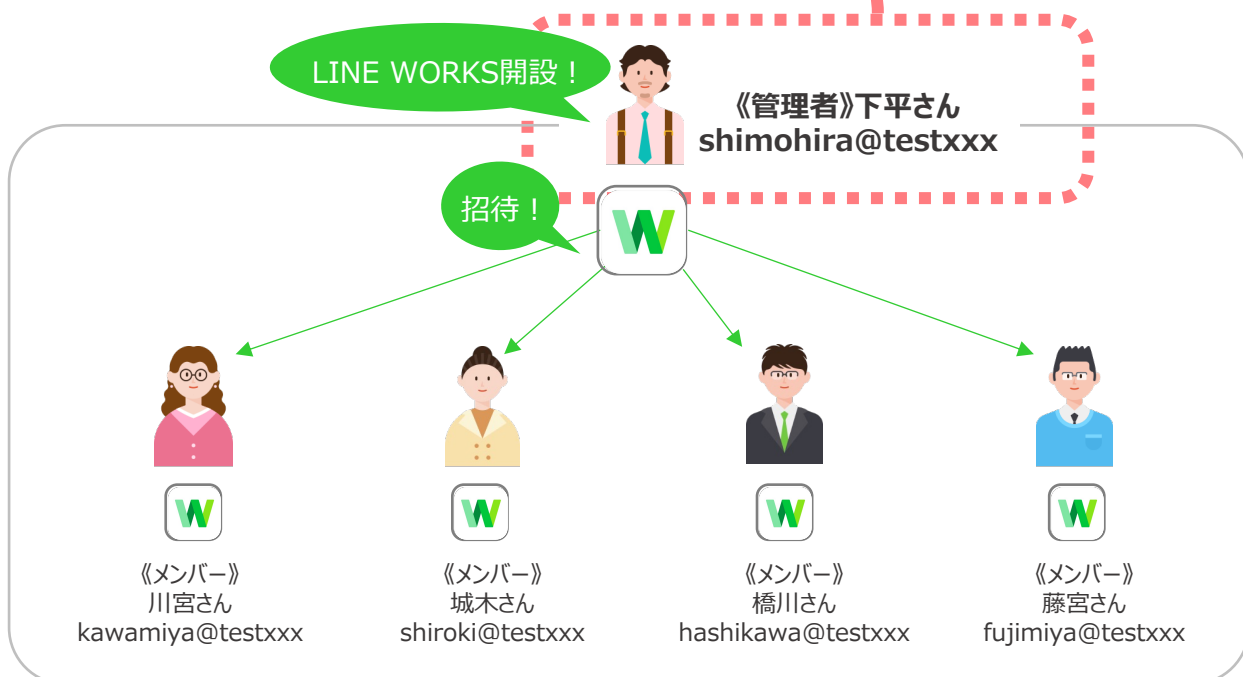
LINE WORKS開設！

《管理者》下平さん
shimohira@testxxx

招待！

《メンバー》
川宮さん
kawamiya@testxxx

《メンバー》
城木さん
shiroki@testxxx

《メンバー》
橋川さん
hashikawa@testxxx

《メンバー》
藤宮さん
fujimiya@testxxx